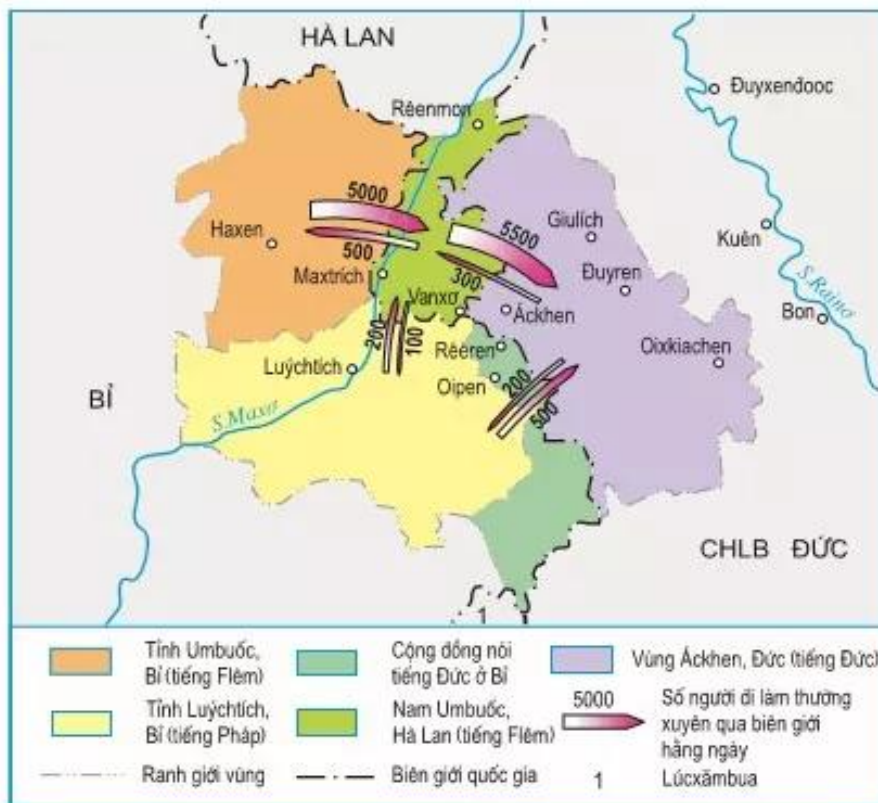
HÀ LAN

Đuyxenđooc

Rêenmon

5000

Giulích

Haxen

5500

Kuên

500

Maxtrich

Đuyren

300

S.Rainơ

Vanxơ

Ăckhen

Bon

200

100

Rêeren

Oixkiachen

Luýchtích

Oipen

200

BỈ

S.Maxơ

500

CHLB ĐỨC

1

Tỉnh Umbuốc, Bỉ (tiếng Flêm)

Cộng đồng nói tiếng Đức ở Bỉ

Vùng Ăckhen, Đức (tiếng Đức)

5000

Số người đi làm thường xuyên qua biên giới hằng ngày

Tỉnh Luýchtích, Bỉ (tiếng Pháp)

Nam Umbuốc, Hà Lan (tiếng Flêm)

Ranh giới vùng

Biên giới quốc gia

1

Lúcxămbua